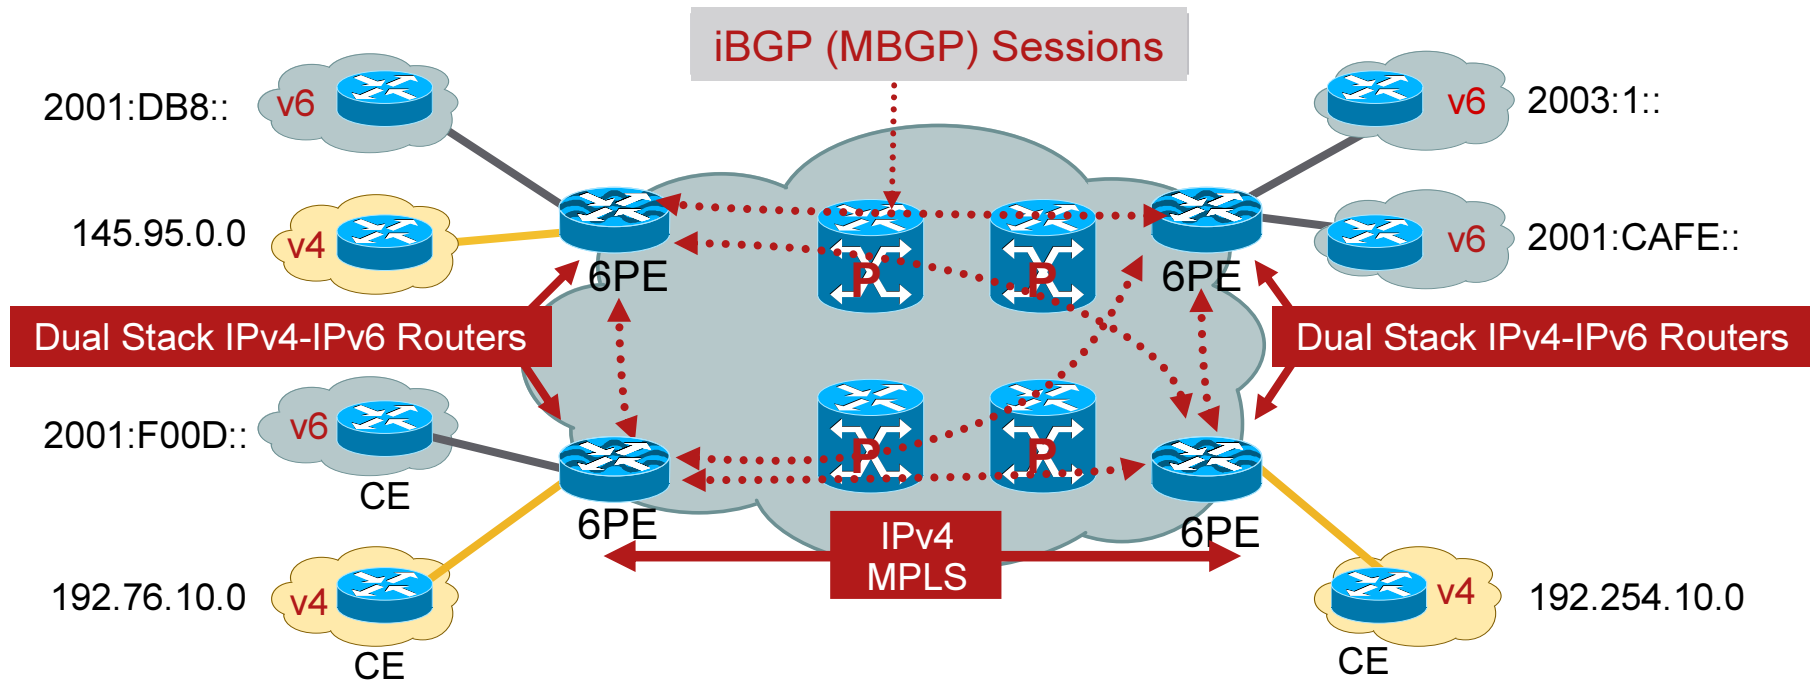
iBGP (MBGP) Sessions

2001:DB8::
v6

145.95.0.0
v4

6PE

Dual Stack IPv4-IPv6 Routers

2001:F00D::
v6
CE

6PE

192.76.10.0
v4
CE

P
P
P
P

IPv4
MPLS

v6
2003:1::

v6
2001:CAFE::

6PE

Dual Stack IPv4-IPv6 Routers

6PE

v4
192.254.10.0
CE